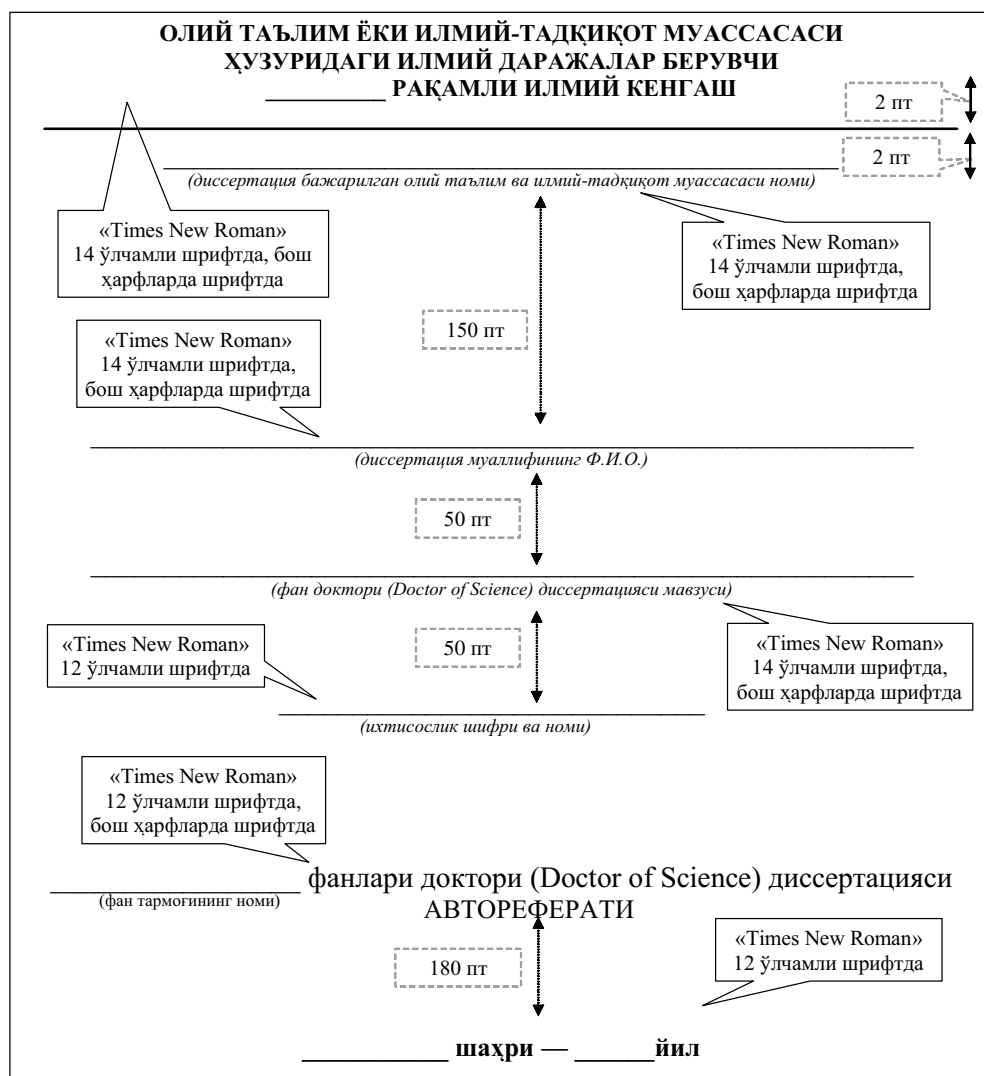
ОЛИЙ ТАЪЛИМ ЁКИ ИЛМИЙ-ТАДҚИҚОТ МУАССАСАСИ ҲУЗУРИДАГИ ИЛМИЙ ДАРАЖАЛАР БЕРУВЧИ
_________ РАҚАМЛИ ИЛМИЙ КЕНГАШ

2 пт

2 пт

(диссертация бажарилган олий таълим ва илмий-тадқиқот муассасаси номи)

«Times New Roman» 14 ўлчамли шрифтда, бош ҳарфларда шрифтда

«Times New Roman» 14 ўлчамли шрифтда, бош ҳарфларда шрифтда

150 пт

«Times New Roman» 14 ўлчамли шрифтда, бош ҳарфларда шрифтда

(диссертация муаллифининг Ф.И.О.)

50 пт

(фан доктори (Doctor of Science) диссертацияси мавзуси)

«Times New Roman» 12 ўлчамли шрифтда

50 пт

«Times New Roman» 14 ўлчамли шрифтда, бош ҳарфларда шрифтда

(ихтисослик шифри ва номи)

«Times New Roman» 12 ўлчамли шрифтда, бош ҳарфларда шрифтда

_________________ фанлари доктори (Doctor of Science) диссертацияси АВТОРЕФЕРАТИ
(фан тармоғининг номи)

180 пт

«Times New Roman» 12 ўлчамли шрифтда

__________ шаҳри — ______йил